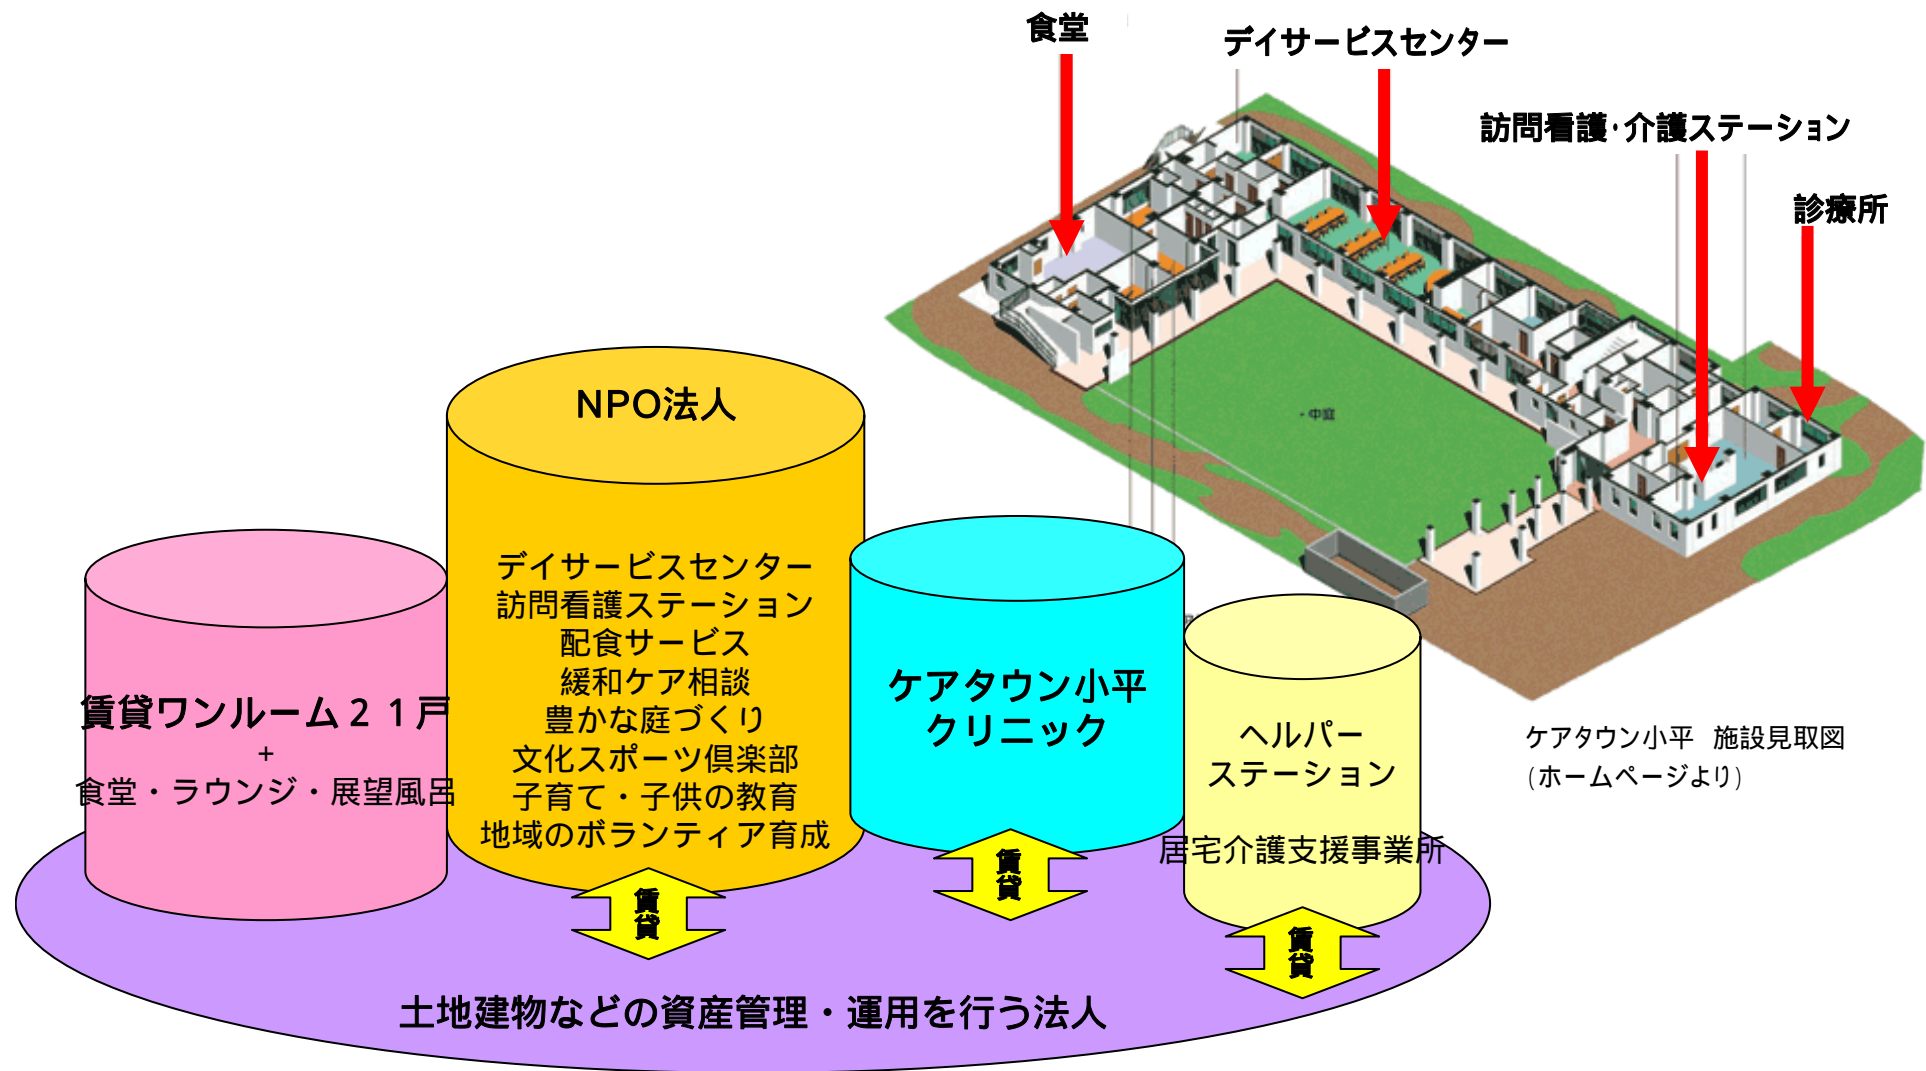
食堂

デイサービスセンター

訪問看護·介護ステーション

診療所

中庭

NPO法人

デイサービスセンター
訪問看護ステーション
配食サービス
緩和ケア相談
豊かな庭づくり
文化スポーツ倶楽部
子育て・子供の教育
地域のボランティア育成

賃貸ワンルーム２１戸
+
食堂・ラウンジ・展望風呂

ケアタウン小平
クリニック

ヘルパー
ステーション

居宅介護支援事業所

ケアタウン小平　施設見取図
(ホームページより)

賃貸

賃貸

賃貸

土地建物などの資産管理・運用を行う法人